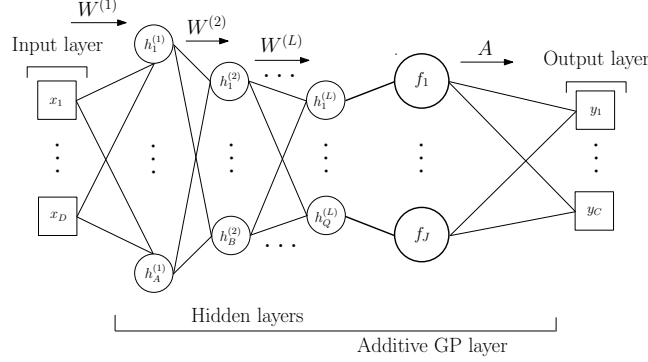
$W^{(1)}$

Input layer

$h_1^{(1)}$

$W^{(2)}$

$h_1^{(2)}$

$W^{(L)}$

$\cdots$

$h_1^{(L)}$

$f_1$

$A$

Output layer

$x_1$

$\vdots$

$x_D$

$\vdots$

$\vdots$

$\vdots$

$\vdots$

$y_1$

$\vdots$

$y_C$

$h_B^{(2)}$

$h_Q^{(L)}$

$f_J$

$\cdots$

$h_A^{(1)}$

Hidden layers

Additive GP layer